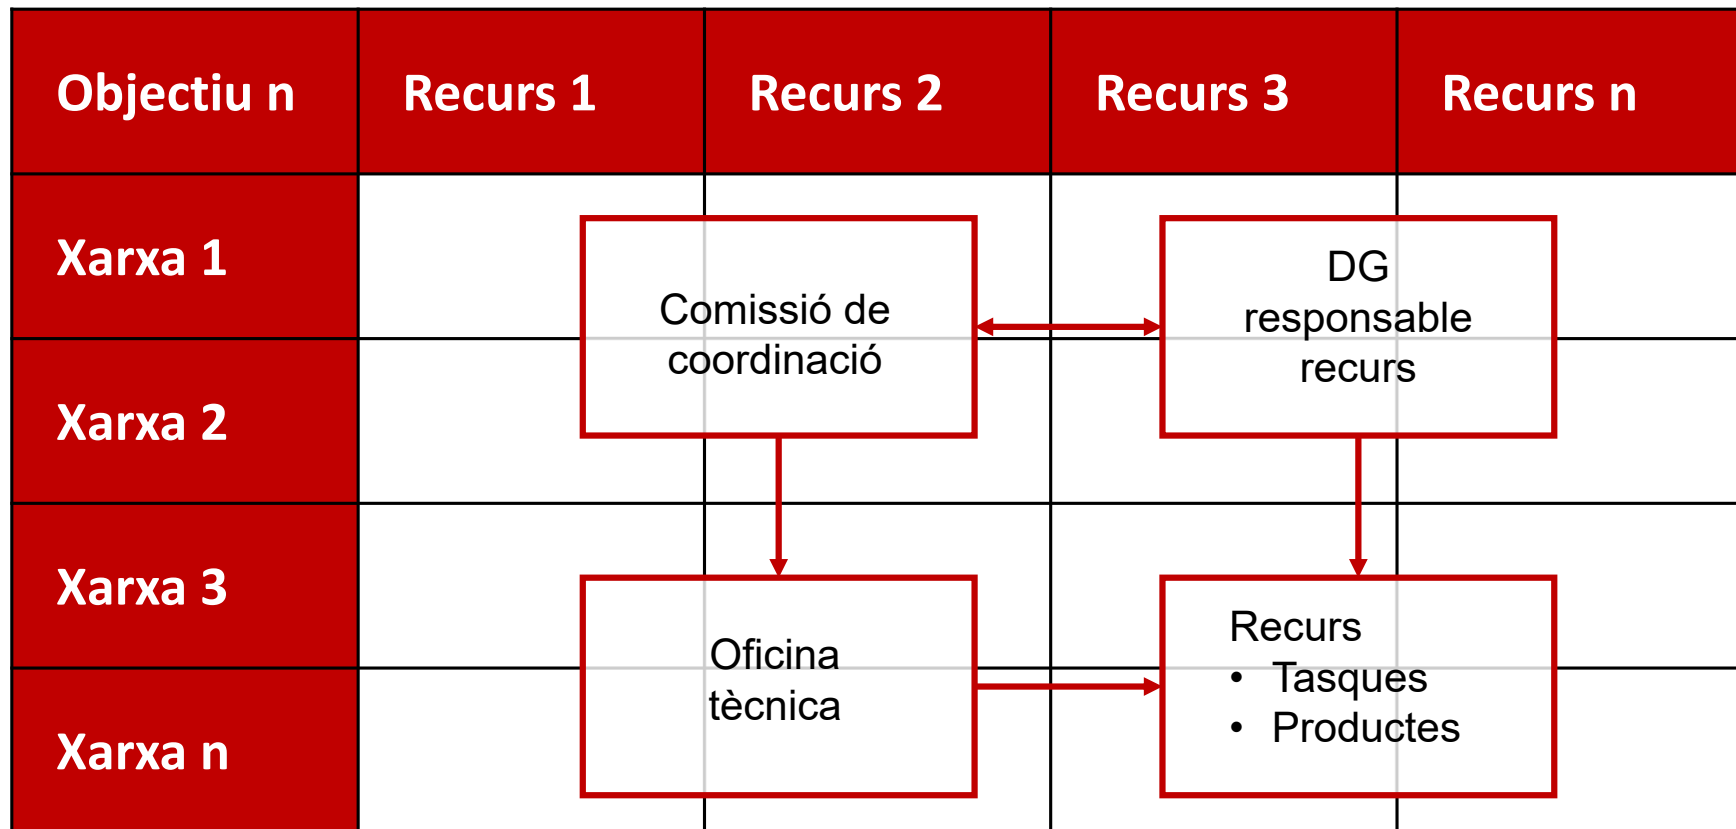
| Objectiu n | Recurs 1 | Recurs 2 | Recurs 3 | Recurs n |
|---|---|---|---|---|
| Xarxa 1 | | | | |
| Xarxa 2 | | | | |
| Xarxa 3 | | | | |
| Xarxa n | | | | |

Comissió de coordinació

DG responsable recurs

Oficina tècnica

Recurs
• Tasques
• Productes